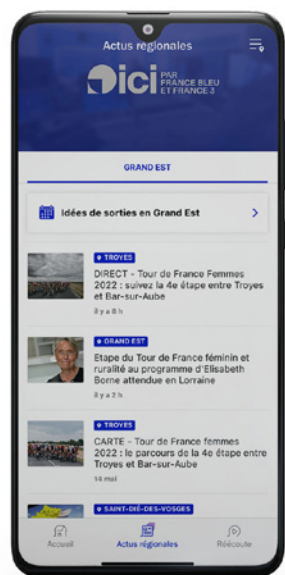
Actus régionales

ici PAR FRANCE BLEU ET FRANCE 3

GRAND EST

Idées de sorties en Grand Est

TROYES
DIRECT - Tour de France Femmes 2022 : suivez la 4e étape entre Troyes et Bar-sur-Aube
il y a 8 h

GRAND EST
Etape du Tour de France féminin et ruralité au programme d'Elisabeth Borne attendue en Lorraine
il y a 2 h

TROYES
CARTE - Tour de France femmes 2022 : le parcours de la 4e étape entre Troyes et Bar-sur-Aube
14 mai

SAINT-DIÉ-DES-VOSGES

Accueil
Actus régionales
Réécoute